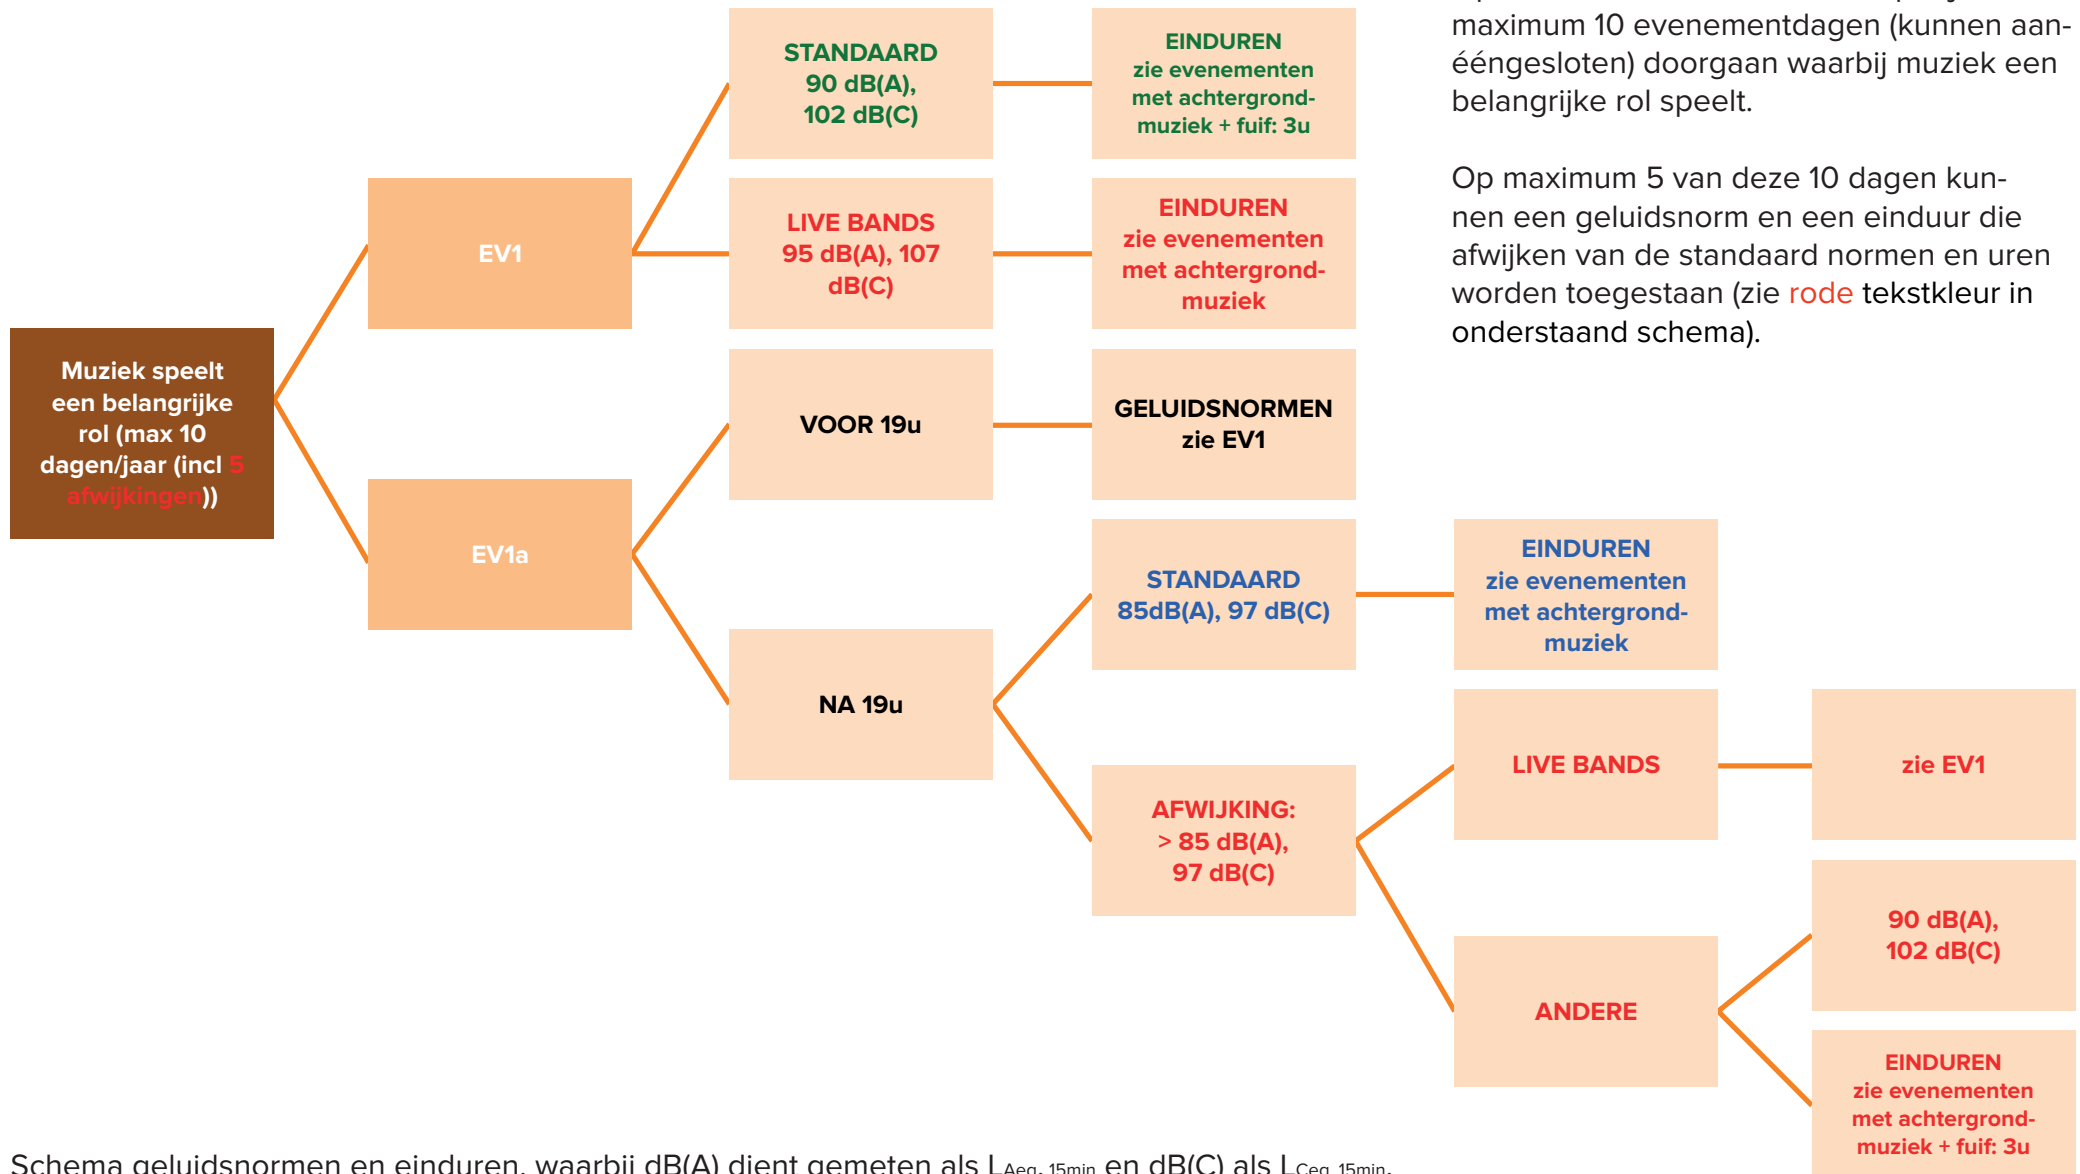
maximum 10 evenementdagen (kunnen aaneéngesloten) doorgaan waarbij muziek een belangrijke rol speelt.

Op maximum 5 van deze 10 dagen kunnen een geluidsnorm en een einduur die afwijken van de standaard normen en uren worden toegestaan (zie rode tekstkleur in onderstaand schema).

Muziek speelt een belangrijke rol (max 10 dagen/jaar (incl 5 afwijkingen))

EV1

STANDAARD 90 dB(A), 102 dB(C)

EINDUREN zie evenementen met achtergrondmuziek + fuif: 3u

LIVE BANDS 95 dB(A), 107 dB(C)

EINDUREN zie evenementen met achtergrondmuziek

EV1a

VOOR 19u

GELUIDSNORMEN zie EV1

NA 19u

STANDAARD 85dB(A), 97 dB(C)

EINDUREN zie evenementen met achtergrondmuziek

AFWIJKING: > 85 dB(A), 97 dB(C)

LIVE BANDS

zie EV1

ANDERE

90 dB(A), 102 dB(C)

EINDUREN zie evenementen met achtergrondmuziek + fuif: 3u

Schema geluidsnormen en einduren, waarbij dB(A) dient gemeten als $L_{Aeq,\ 15min}$ en dB(C) als $L_{Ceq,\ 15min}$.